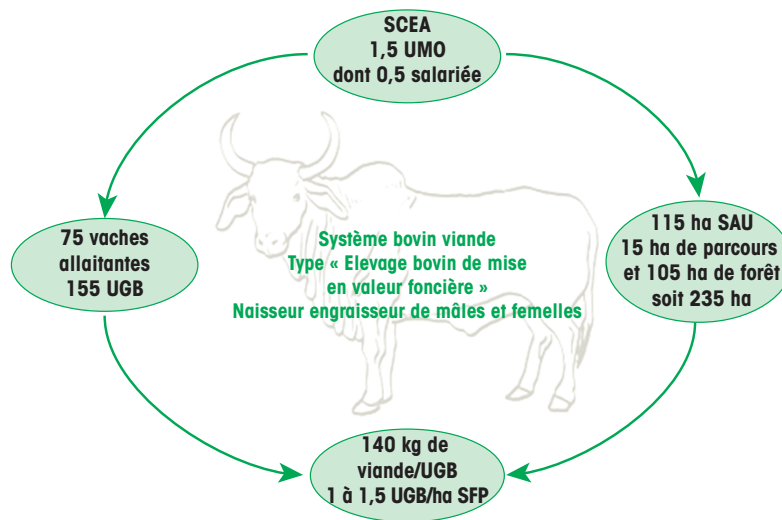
SCEA
1,5 UMO
dont 0,5 salariée

115 ha SAU
15 ha de parcours
et 105 ha de forêt
soit 235 ha

Système bovin viande
Type « Elevage bovin de mise en valeur foncière »
Naisseur engraisseur de mâles et femelles

75 vaches
allaitantes
155 UGB

140 kg de
viande/UGB
1 à 1,5 UGB/ha SFP